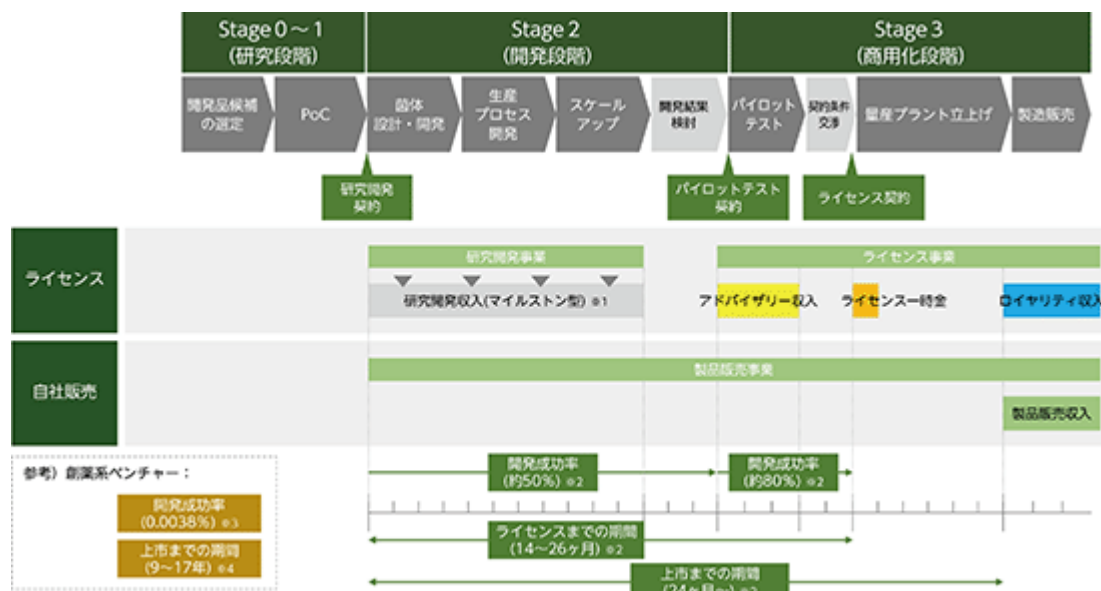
Stage 0～1
(研究段階)

Stage 2
(開発段階)

Stage 3
(商用化段階)

開発品候補の選定

PoC

固体設計・開発

生産プロセス開発

スケールアップ

開発結果検討

パイロットテスト

契約条件交渉

量産プラント立上げ

製造販売

研究開発契約

パイロットテスト契約

ライセンス契約

ライセンス

研究開発事業

研究開発収入(マイルストン型) ※1

ライセンス事業

アドバイザリー収入

ライセンス一時金

ロイヤリティ収入

自社販売

製品販売事業

製品販売収入

参考）創薬系ベンチャー：

開発成功率
(0.0038%) ※3

上市までの期間
(9～17年) ※4

開発成功率
(約50%) ※2

開発成功率
(約80%) ※2

ライセンスまでの期間
(14～26ヶ月) ※2

上市までの期間
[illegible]